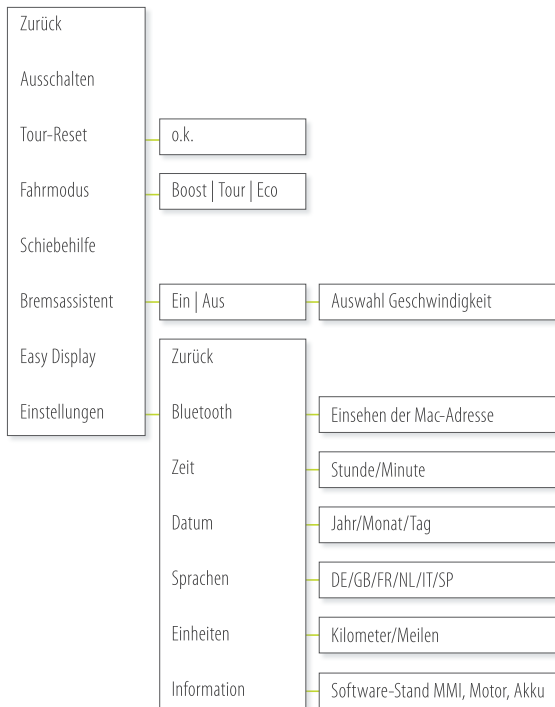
Zurück

Ausschalten

Tour-Reset

o.k.

Fahrmodus

Boost | Tour | Eco

Schiebehilfe

Bremsassistent

Ein | Aus

Auswahl Geschwindigkeit

Easy Display

Einstellungen

Zurück

Bluetooth

Einsehen der Mac-Adresse

Zeit

Stunde/Minute

Datum

Jahr/Monat/Tag

Sprachen

DE/GB/FR/NL/IT/SP

Einheiten

Kilometer/Meilen

Information

Software-Stand MMI, Motor, Akku